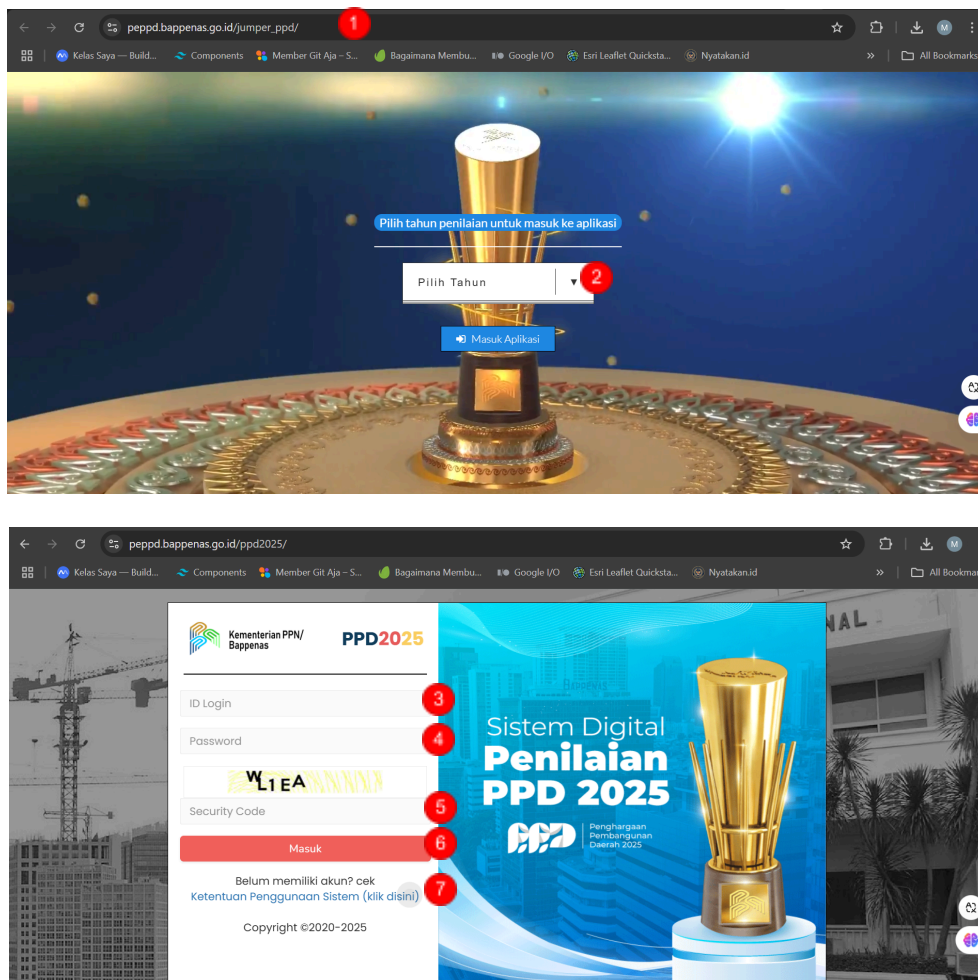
peppd.bappenas.go.id/jumper_ppd/ 1

Kelas Saya — Build... Components Member Git Aja – S... Bagaimana Membu... Google I/O Esri Leaflet Quicksta... Nyatakan.id » All Bookmarks

Pilih tahun penilaian untuk masuk ke aplikasi

Pilih Tahun ▾ 2

Masuk Aplikasi

peppd.bappenas.go.id/ppd2025/

Kelas Saya — Build... Components Member Git Aja – S... Bagaimana Membu... Google I/O Esri Leaflet Quicksta... Nyatakan.id » All Bookmar

Kementerian PPN/ Bappenas PPD2025

ID Login 3

Password 4

WL1EA

Security Code 5

Masuk 6

Belum memiliki akun? cek Ketentuan Penggunaan Sistem (klik disini) 7

Copyright ©2020-2025

Sistem Digital Penilaian PPD 2025

PPD Penghargaan Pembangunan Daerah 2025

NAL